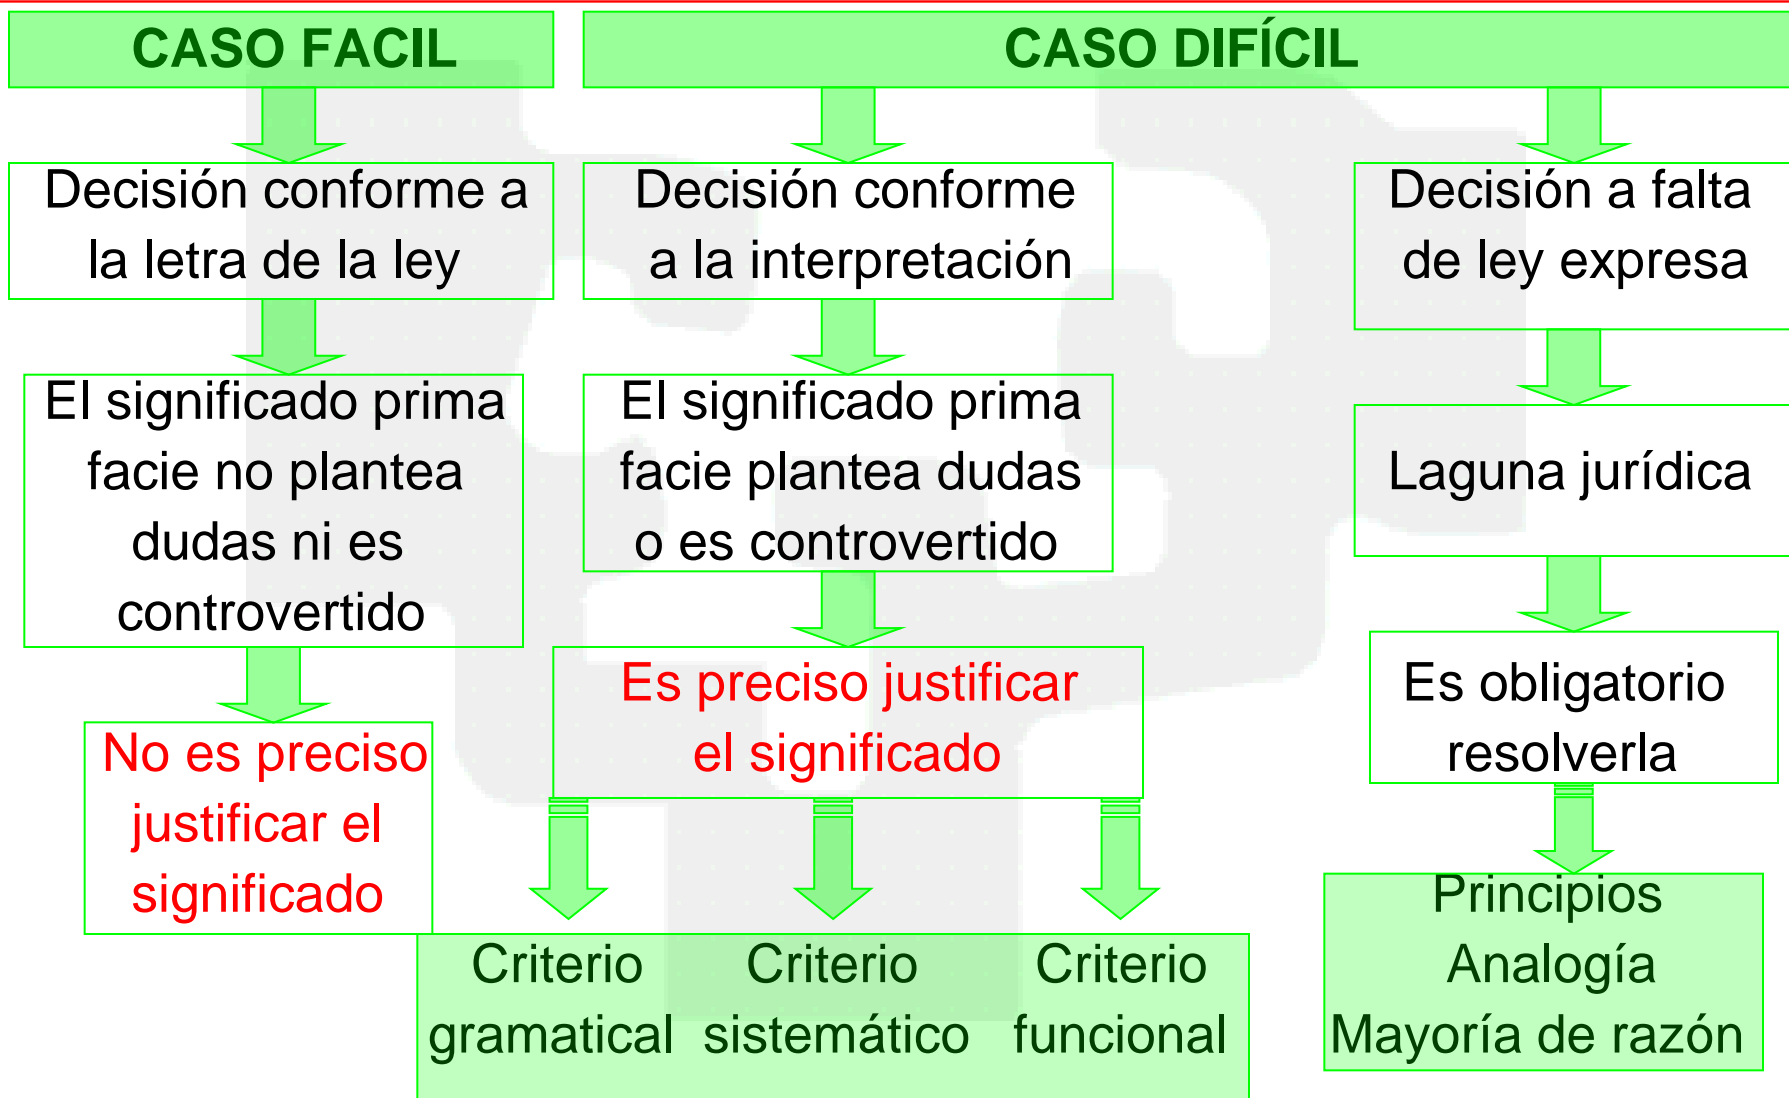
CASO FACIL

CASO DIFÍCIL

Decisión conforme a la letra de la ley

Decisión conforme a la interpretación

Decisión a falta de ley expresa

El significado prima facie no plantea dudas ni es controvertido

El significado prima facie plantea dudas o es controvertido

Laguna jurídica

No es preciso justificar el significado

Es preciso justificar el significado

Es obligatorio resolverla

Criterio gramatical

Criterio sistemático

Criterio funcional

Principios
Analogía
Mayoría de razón